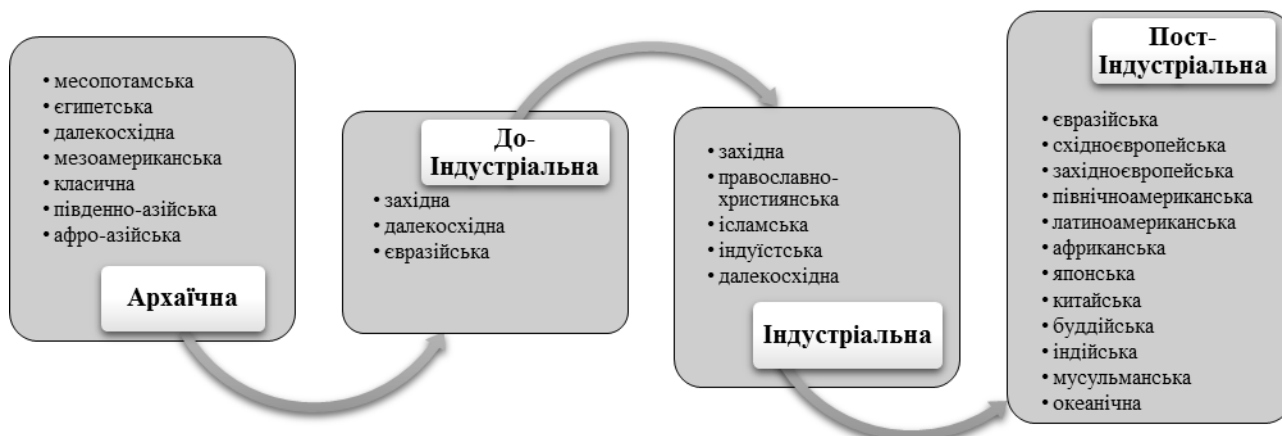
• месопотамська
• єгипетська
• далекосхідна
• мезоамериканська
• класична
• південно-азійська
• афро-азійська

Архаїчна

До-Індустріальна

• західна
• далекосхідна
• євразійська

• західна
• православно-християнська
• ісламська
• індуїстська
• далекосхідна

Індустріальна

Пост-Індустріальна

• євразійська
• східноєвропейська
• західноєвропейська
• північноамериканська
• латиноамериканська
• африканська
• японська
• китайська
• буддійська
• індійська
• мусульманська
• океанічна